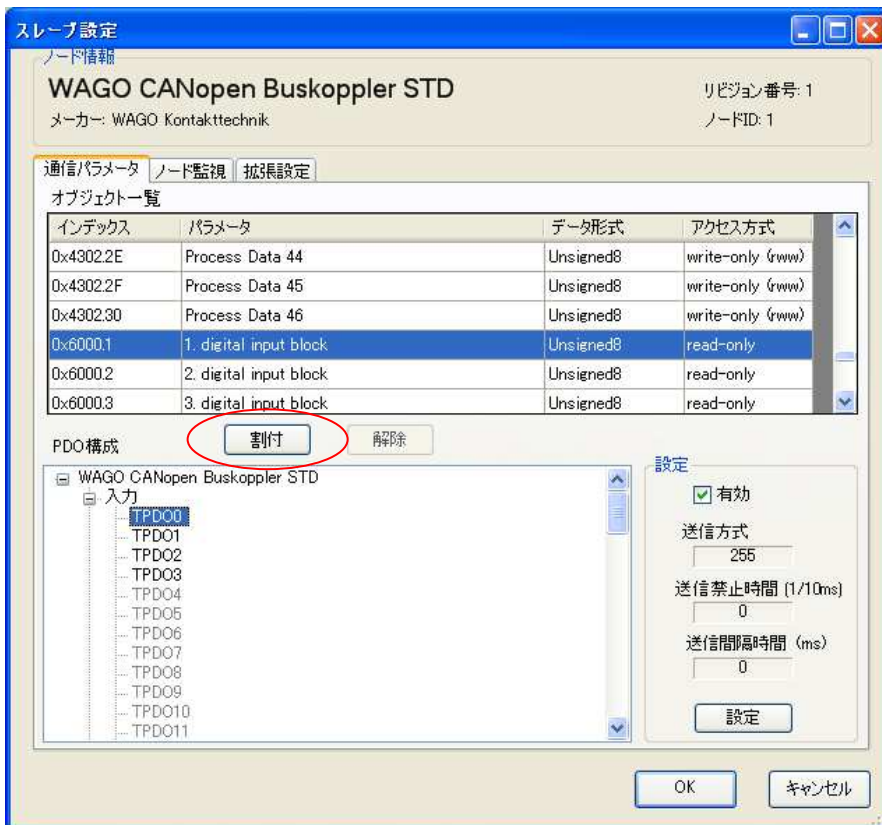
スレーブ設定

ノード情報

WAGO CANopen Buskoppler STD

メーカー: WAGO Kontakttechnik

リビジョン番号: 1

ノードID: 1

通信パラメータ | ノード監視 | 拡張設定

オブジェクト一覧

| インデックス | パラメータ | データ形式 | アクセス方式 |
|---|---|---|---|
| 0x4302.2E | Process Data 44 | Unsigned8 | write-only (rww) |
| 0x4302.2F | Process Data 45 | Unsigned8 | write-only (rww) |
| 0x4302.30 | Process Data 46 | Unsigned8 | write-only (rww) |
| 0x6000.1 | 1. digital input block | Unsigned8 | read-only |
| 0x6000.2 | 2. digital input block | Unsigned8 | read-only |
| 0x6000.3 | 3. digital input block | Unsigned8 | read-only |

PDO構成

割付

解除

WAGO CANopen Buskoppler STD
入力
TPDO0
TPDO1
TPDO2
TPDO3
TPDO4
TPDO5
TPDO6
TPDO7
TPDO8
TPDO9
TPDO10
TPDO11

設定

有効

送信方式

255

送信禁止時間 (1/10ms)

0

送信間隔時間 (ms)

0

設定

OK

キャンセル